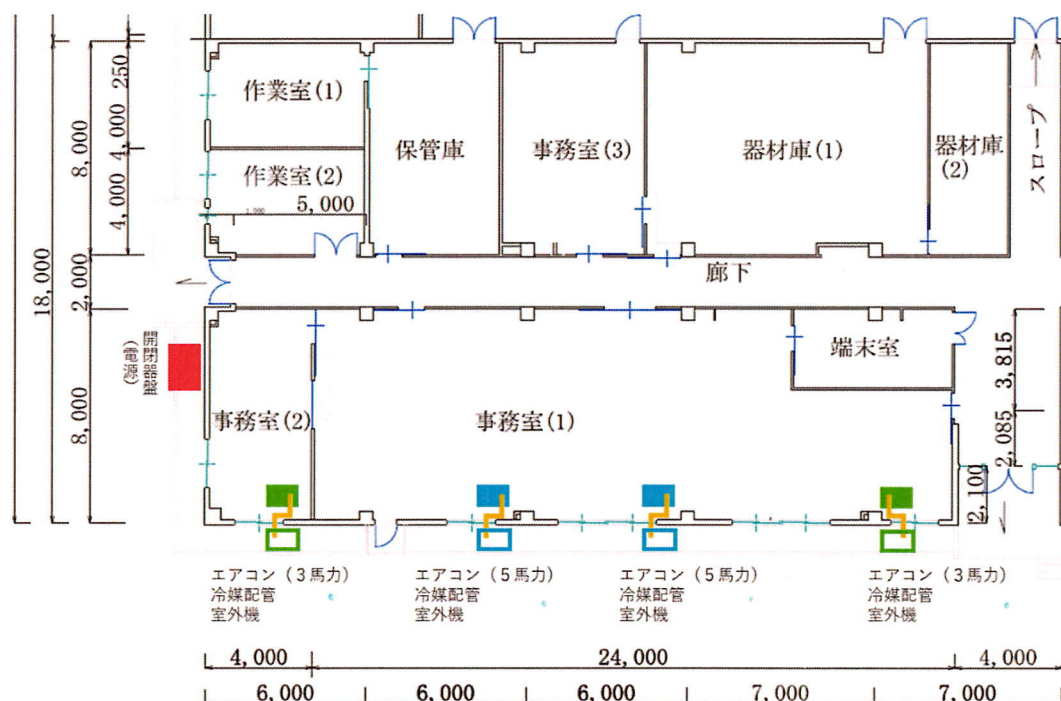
18,000
8,000
250
4,000
4,000
2,000
8,000
作業室(1)
作業室(2)
5,000
保管庫
事務室(3)
器材庫(1)
器材庫(2)
スロープ
廊下
開閉器盤(電源)
端末室
3,815
2,085
2,100
事務室(2)
事務室(1)
エアコン（3馬力）
冷媒配管
室外機
エアコン（5馬力）
冷媒配管
室外機
エアコン（5馬力）
冷媒配管
室外機
エアコン（3馬力）
冷媒配管
室外機
4,000
24,000
4,000
6,000
6,000
6,000
7,000
7,000